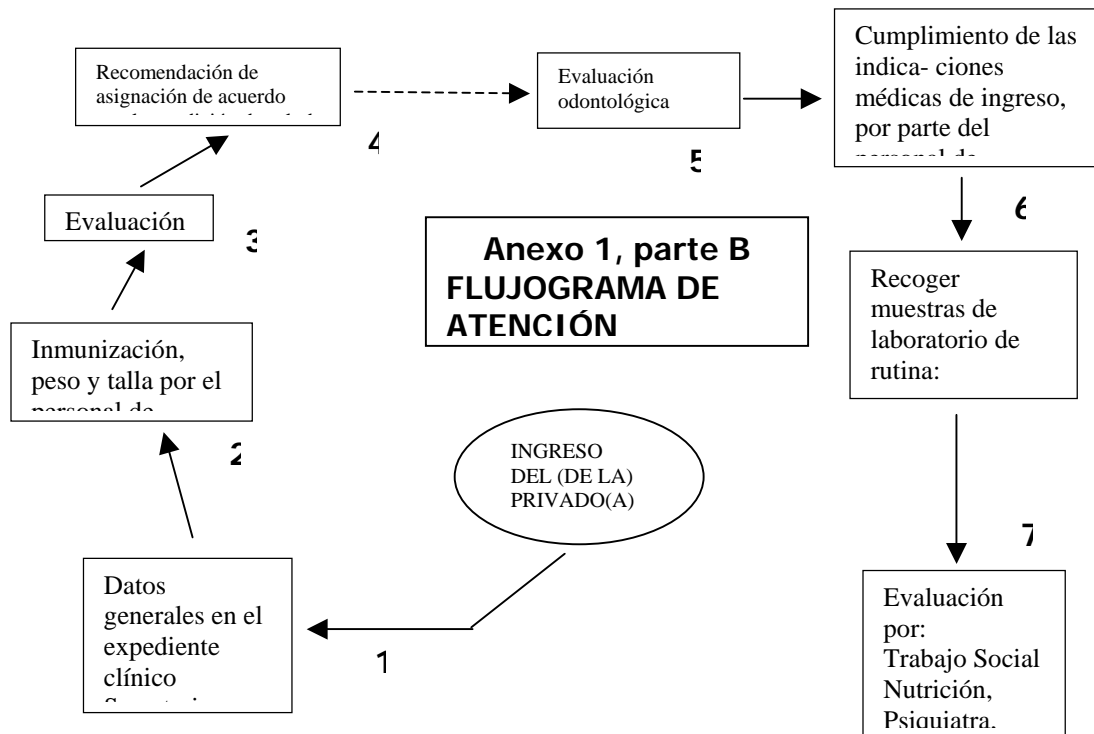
Anexo 1, parte B
FLUJOGRAMA DE ATENCIÓN

INGRESO DEL (DE LA) PRIVADO(A)

1

Datos generales en el expediente clínico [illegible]

2

Inmunización, peso y talla por el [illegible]

3

Evaluación

Recomendación de asignación de acuerdo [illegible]

4

Evaluación odontológica

5

Cumplimiento de las indica- ciones médicas de ingreso, por parte del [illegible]

6

Recoger muestras de laboratorio de rutina:

7

Evaluación por:
Trabajo Social
Nutrición,
Psiquiatra,